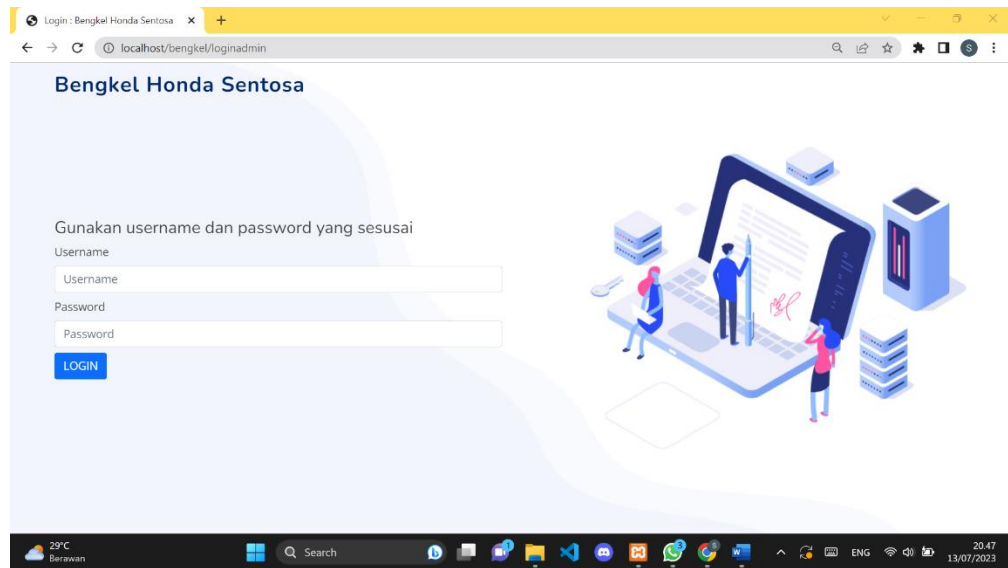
Login : Bengkel Honda Sentosa ×
+
localhost/bengkel/loginadmin

Bengkel Honda Sentosa

Gunakan username dan password yang sesusai

Username

Username

Password

Password

LOGIN

29°C
Berawan

Search

ENG

20.47
13/07/2023